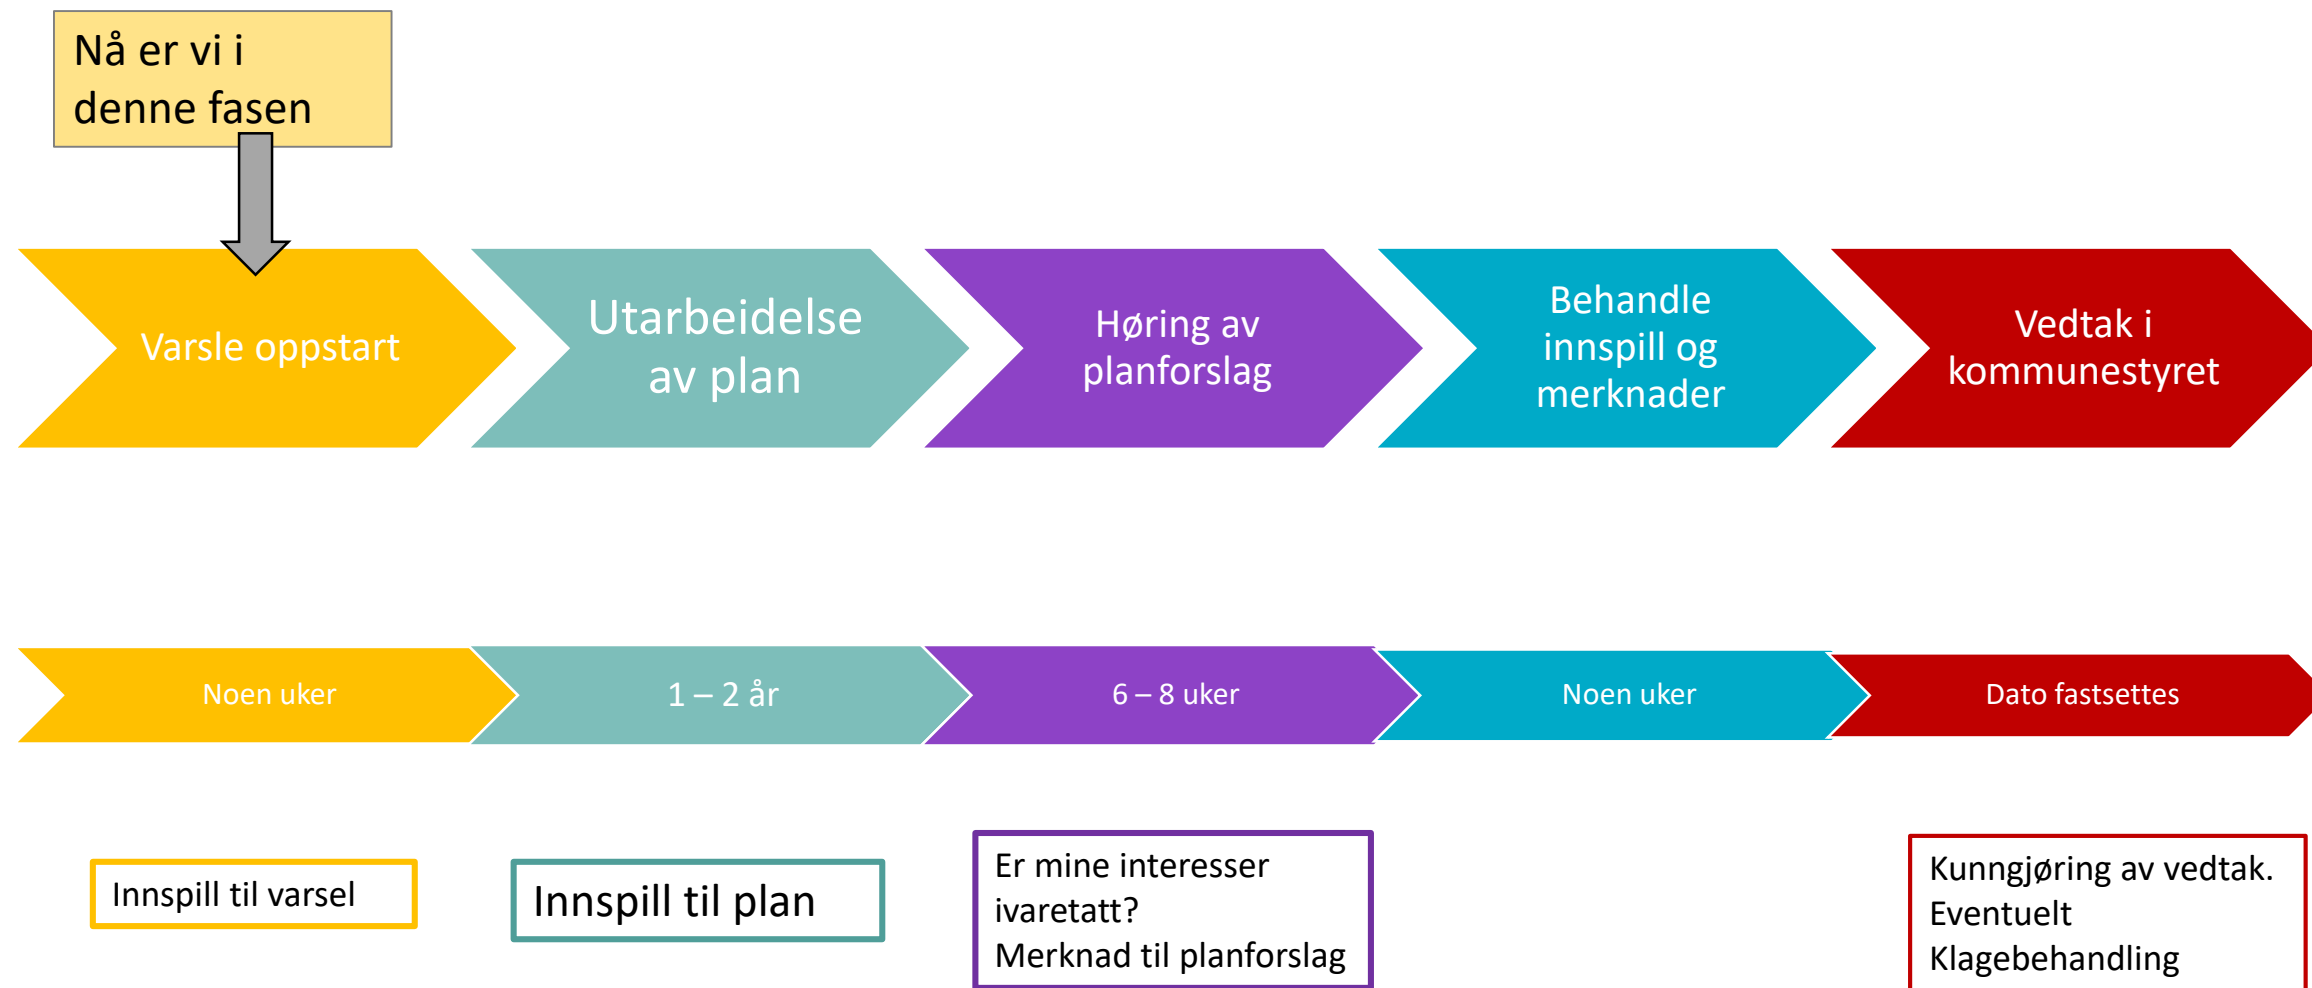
Nå er vi i denne fasen

Varsle oppstart

Utarbeidelse av plan

Høring av planforslag

Behandle innspill og merknader

Vedtak i kommunestyret

Noen uker

1 – 2 år

6 – 8 uker

Noen uker

Dato fastsettes

Innspill til varsel

Innspill til plan

Er mine interesser ivaretatt?
Merknad til planforslag

Kunngjøring av vedtak.
Eventuelt Klagebehandling